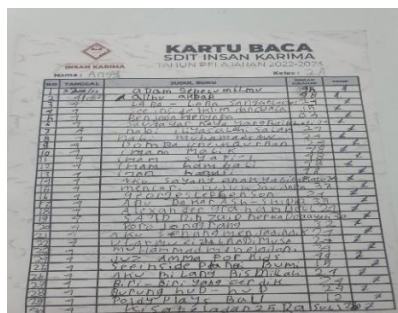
INSAN KARIMA

KARTU BACA
SDIT INSAN KARIMA
TAHUN PELAJARAN 2022-2023

NAMA : Anya
Kelas : 2A

| NO | TANGGAL | JUDUL BUKU | HALAMAN | PARAF |
|---|---|---|---|---|
| 1 | 5 | Adam Sepeuwimlaw | 16 | |
| 2 | 4 | Akbar akbar | 25 | |
| 3 | 4 | Laba - Laba Sangat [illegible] | 28 | |
| 4 | 4 | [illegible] | 16 | |
| 5 | 4 | Berawal bermain | 16 | |
| 6 | 4 | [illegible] | 22 | |
| 7 | 4 | Nabi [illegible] | 22 | |
| 8 | 4 | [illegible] | 20 | |
| 9 | 4 | Bomba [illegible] | 16 | |
| 10 | 4 | Adam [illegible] | 24 | |
| 11 | 4 | Adam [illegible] | 18 | |
| 12 | 4 | Adam Adam Allah | 18 | |
| 13 | 4 | Adam Adam | 18 | |
| 14 | 4 | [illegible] | 16 | |
| 15 | 4 | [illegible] | 32 | |
| 16 | 4 | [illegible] | 19 | |
| 17 | 4 | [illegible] | 18 | |
| 18 | 4 | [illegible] | 25 | |
| 19 | 4 | Kota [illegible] | 27 | |
| 20 | 4 | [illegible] | 29 | |
| 21 | 4 | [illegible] Musa | 22 | |
| 22 | 4 | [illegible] | 22 | |
| 23 | 4 | Juz Amma for kids | 38 | |
| 24 | 4 | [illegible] | 22 | |
| 25 | 4 | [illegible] | 21 | |
| 26 | 4 | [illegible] | 24 | |
| 27 | 4 | Burung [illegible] | 17 | |
| 28 | 4 | Paddy Plays Ball | 12 | |
| 29 | 4 | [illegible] | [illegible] | |